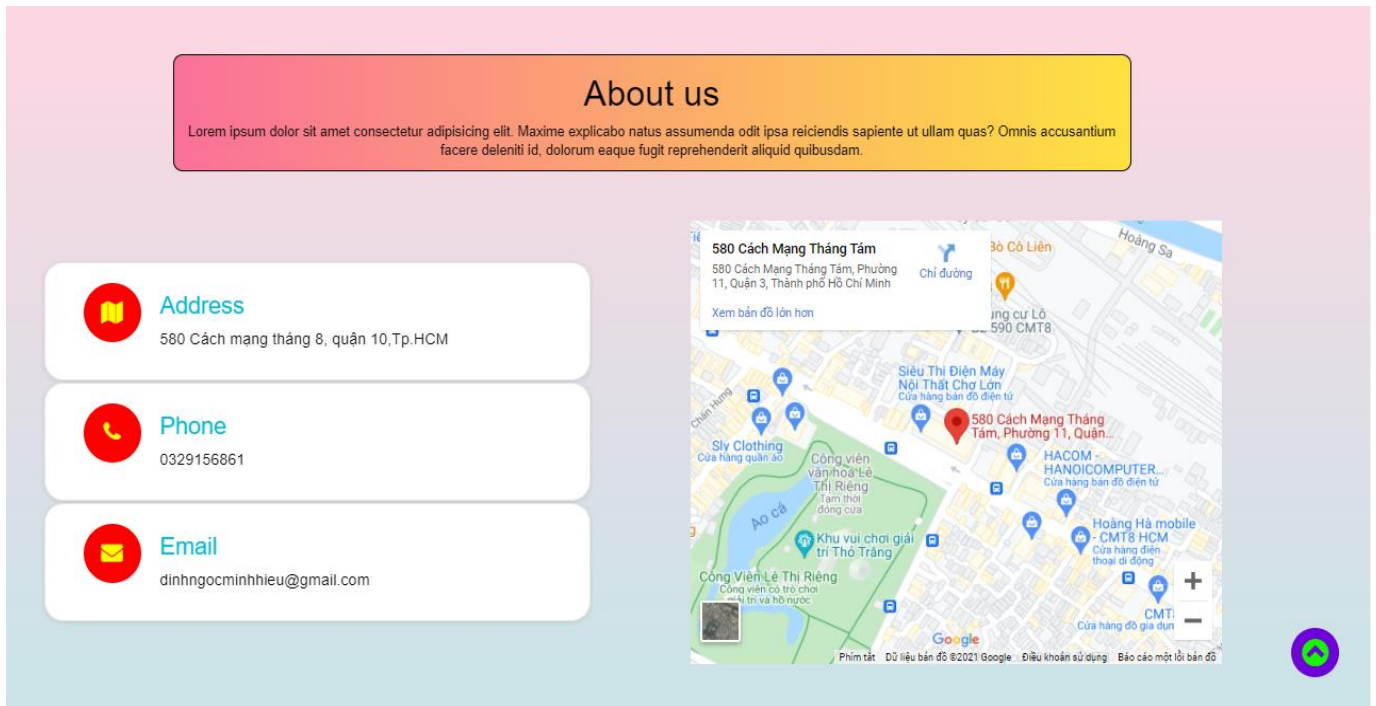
About us

Lorem ipsum dolor sit amet consectetur adipisicing elit. Maxime explicabo natus assumenda odit ipsa reiciendis sapiente ut ullam quas? Omnis accusantium facere deleniti id, dolorum eaque fugit reprehenderit aliquid quibusdam.

Address
580 Cách mạng tháng 8, quận 10,Tp.HCM

Phone
0329156861

Email
dinhngocminhhieu@gmail.com

580 Cách Mạng Tháng Tám
580 Cách Mạng Tháng Tám, Phường 11, Quận 3, Thành phố Hồ Chí Minh
Chỉ đường
Xem bản đồ lớn hơn

Bò Cổ Liên
Hoàng Sa
ung cư Lô 590 CMT8
Siêu Thị Điện Máy Nội Thất Chợ Lớn
Cửa hàng bán đồ điện tử
Chấn Hưng
580 Cách Mạng Tháng Tám, Phường 11, Quận...
Sly Clothing
Cửa hàng quần áo
Công viên văn hóa Lê Thị Riêng
Tạm thời đóng cửa
HACOM - HANOICOMPUTER...
Cửa hàng bán đồ điện tử
Ao cá
Khu vui chơi giải trí Thỏ Trắng
Hoàng Hà mobile - CMT8 HCM
Cửa hàng điện thoại di động
Công Viên Lê Thị Riêng
Công viên có trò chơi giải trí và hồ nước
CMT
Cửa hàng đồ gia dụng
Google
Phím tắt   Dữ liệu bản đồ ©2021 Google   Điều khoản sử dụng   Báo cáo một lỗi bản đồ